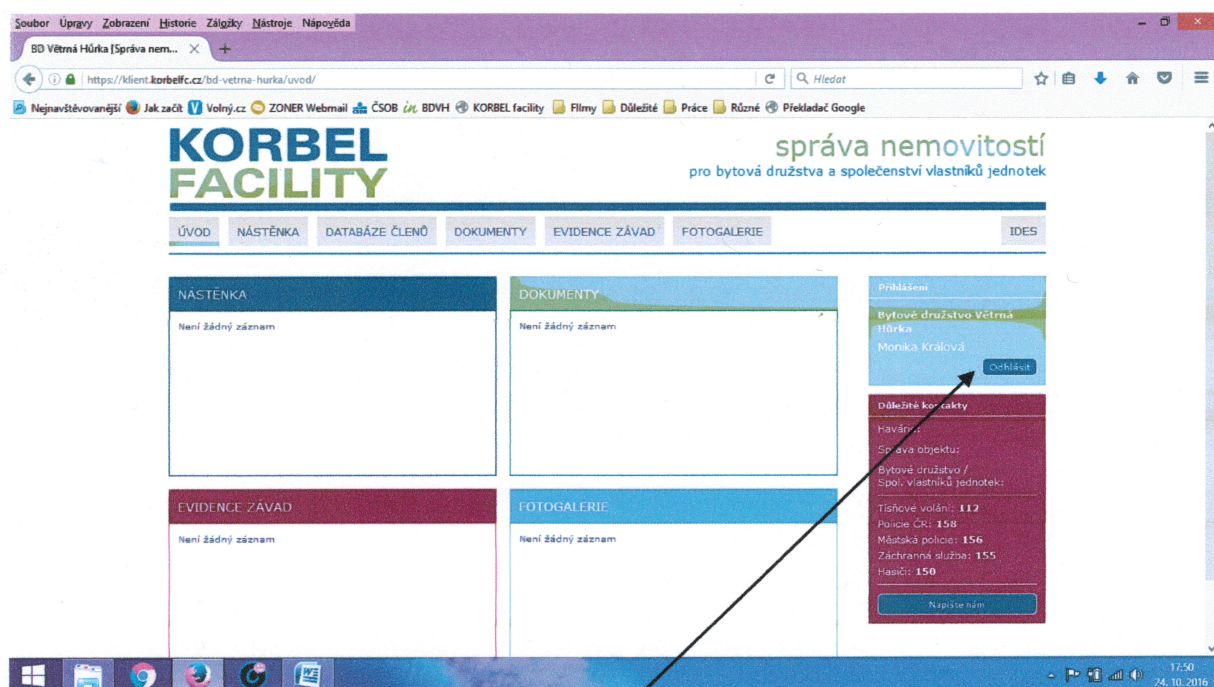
Soubor Úpravy Zobrazení Historie Záložky Nástroje Nápověda

BD Větrná Hůrka [Správa nem... ×

https://klient.korbelfc.cz/bd-vetrna-hurka/uvod/

Hledat

Nejnavštěvovanější Jak začít Volný.cz ZONER Webmail ČSOB BDVH KORBEL facility Filmy Důležité Práce Různé Překladač Google

KORBEL FACILITY

správa nemovitostí
pro bytová družstva a společenství vlastníků jednotek

ÚVOD NÁSTĚNKA DATABÁZE ČLENŮ DOKUMENTY EVIDENCE ZÁVAD FOTOGALERIE IDES

NÁSTĚNKA
Není žádný záznam

DOKUMENTY
Není žádný záznam

Přihlášení
Bytové družstvo Větrná Hůrka
Monika Králová
Odhlásit

Důležité kontakty
Havárie:
Správa objektu:
Bytové družstvo / Spol. vlastníků jednotek:
Tísňové volání: 112
Policie ČR: 158
Městská policie: 156
Záchranná služba: 155
Hasiči: 150
Napište nám

EVIDENCE ZÁVAD
Není žádný záznam

FOTOGALERIE
Není žádný záznam

17:50
24. 10. 2016